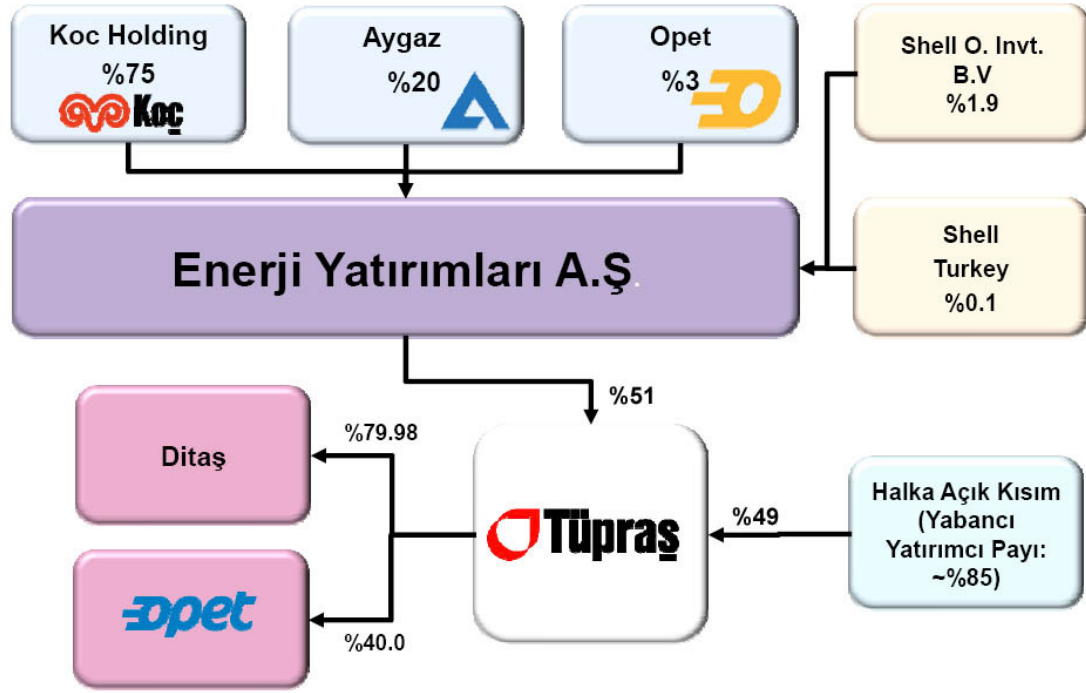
Koc Holding
%75
Koç

Aygaz
%20

Opet
%3

Shell O. Invt. B.V
%1.9

Shell Turkey
%0.1

Enerji Yatırımları A.Ş.

%51

Ditaş

%79.98

Tüpraş

%49

Halka Açık Kısım (Yabancı Yatırımcı Payı: ~%85)

opet

%40.0